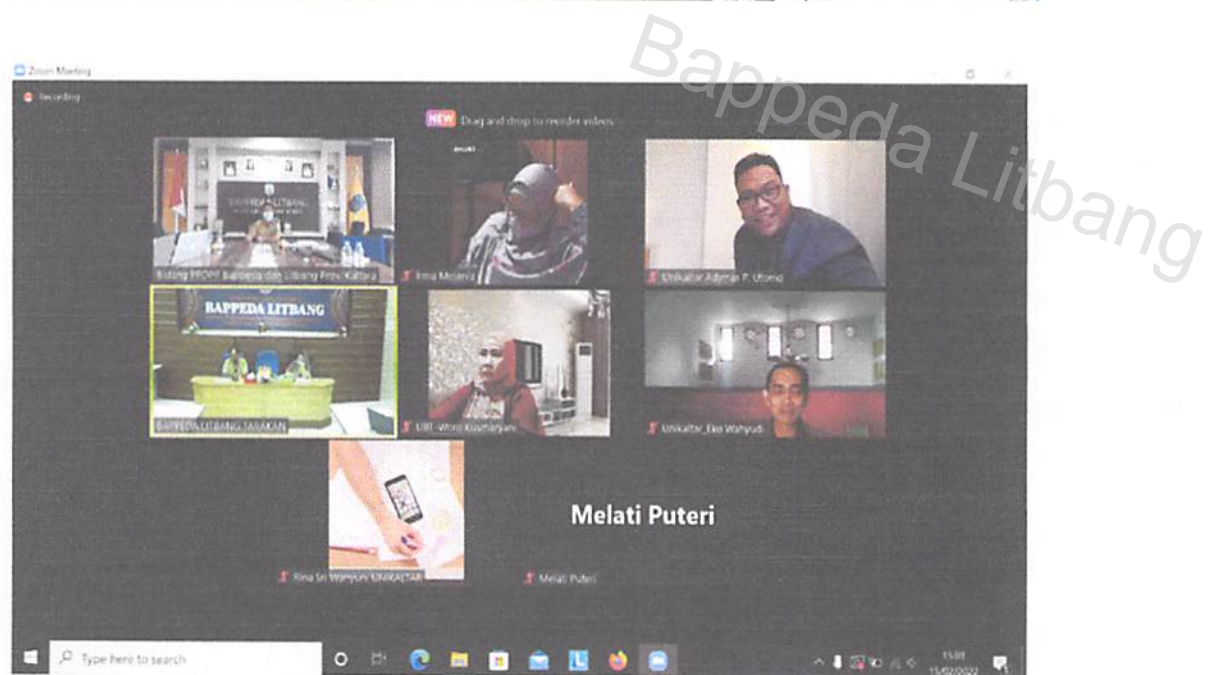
Bappeda Litbang

Zoom Meeting

Recording

NEW Drag and drop to reorder videos

BAPPEDA LITBANG

Bidang PPDPP Bappeda dan Litbang Prov. Kaltara

Irma Melania

Unikaltar Adyman F. Utomo

BAPPEDA LITBANG

BAPPEDA LITBANG TARAKAN

UBT -Wiwit Kusmaryani

Unikaltar_Eko Wahyudi

Melati Puteri

Rina Sri Wahyuni UNIKALTAR

Melati Puteri

Type here to search

15:01
15/02/2022